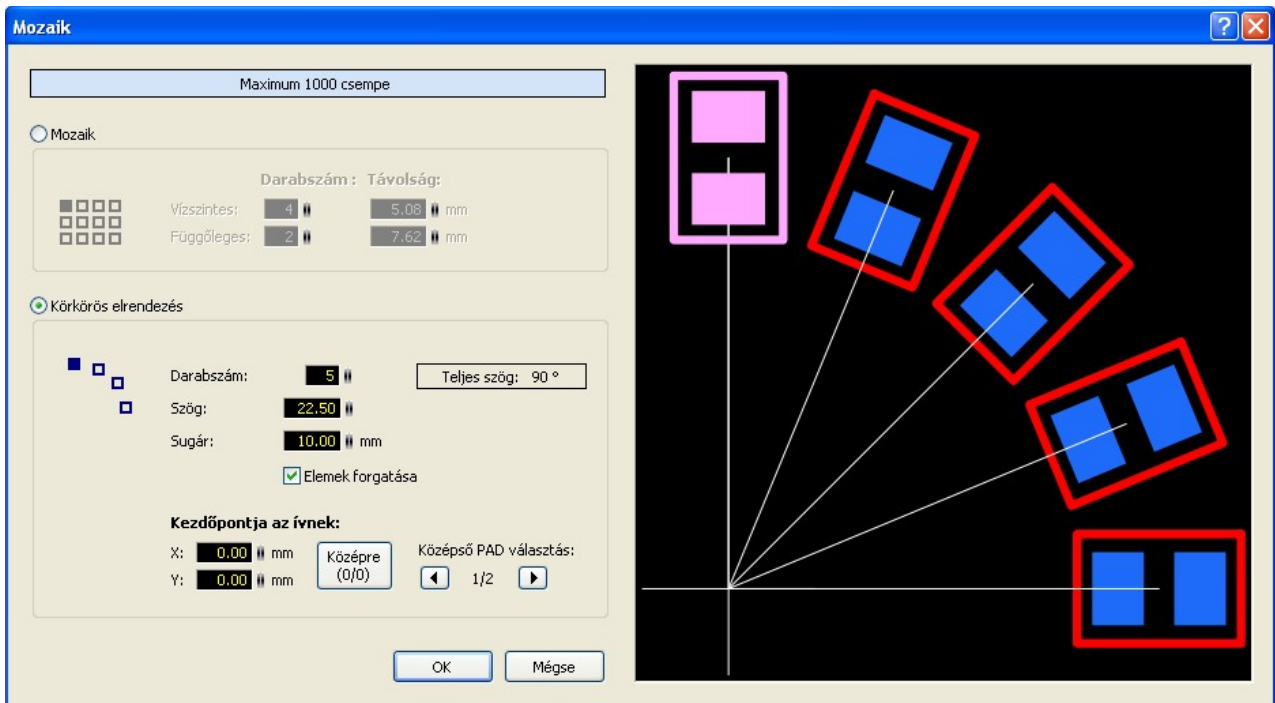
Mozaik

Maximum 1000 csempe

Mozaik

Darabszám : Távolság:

Vízszintes: 4 5.08 mm

Függőleges: 2 7.62 mm

Körkörös elrendezés

Darabszám: 5

Teljes szög: 90 °

Szög: 22.50

Sugár: 10.00 mm

Elemek forgatása

Kezdőpontja az ívnek:

X: 0.00 mm

Y: 0.00 mm

Középre (0/0)

Középső PAD választás:

1/2

OK

Mégse